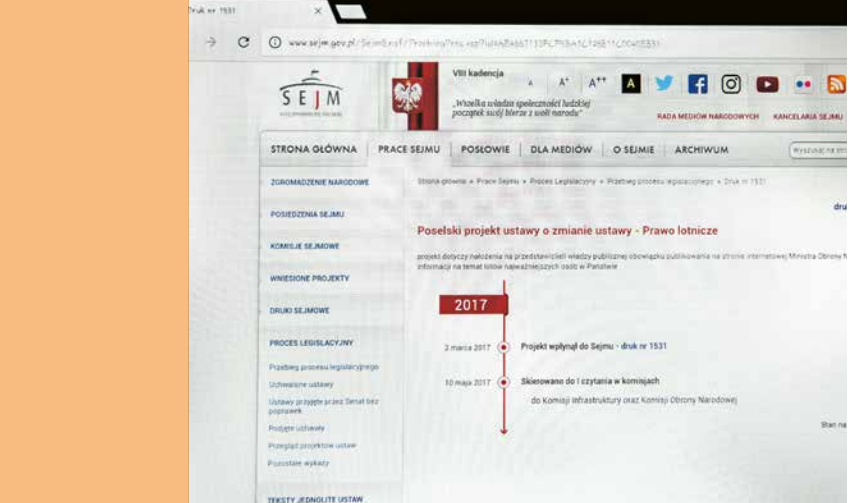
Druk nr 1531

www.sejm.gov.pl/Sejm8.nsf/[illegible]

SEJM
RZECZPOSPOLITEJ POLSKIEJ

VIII kadencja

„Wszelka władza społeczności ludzkiej początek swój bierze z woli narodu”

A A+ A++

RADA MEDIÓW NARODOWYCH KANCELARIA SEJMU

STRONA GŁÓWNA PRACE SEJMU POSŁOWIE DLA MEDIÓW O SEJMIE ARCHIWUM

Wyszukaj na stro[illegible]

ZGROMADZENIE NARODOWE
POSIEDZENIA SEJMU
KOMISJE SEJMOWE
WNIESIONE PROJEKTY
DRUKI SEJMOWE
PROCES LEGISLACYJNY
Przebieg procesu legislacyjnego
Uchwalone ustawy
Ustawy przyjęte przez Senat bez poprawek
Podjęte uchwały
Przegląd projektów ustaw
Pozostałe wykazy
TEKSTY JEDNOLITE USTAW

Strona główna » Prace Sejmu » Proces Legislacyjny » Przebieg procesu legislacyjnego » Druk nr 1531

dru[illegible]

Poselski projekt ustawy o zmianie ustawy - Prawo lotnicze

projekt dotyczy nałożenia na przedstawicieli władzy publicznej obowiązku publikowania na stronie internetowej Ministra Obrony N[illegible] informacji na temat lotów najważniejszych osób w Państwie

2017

2 marca 2017 Projekt wpłynął do Sejmu - druk nr 1531

10 maja 2017 Skierowano do I czytania w komisjach

do Komisji Infrastruktury oraz Komisji Obrony Narodowej

Stan na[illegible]